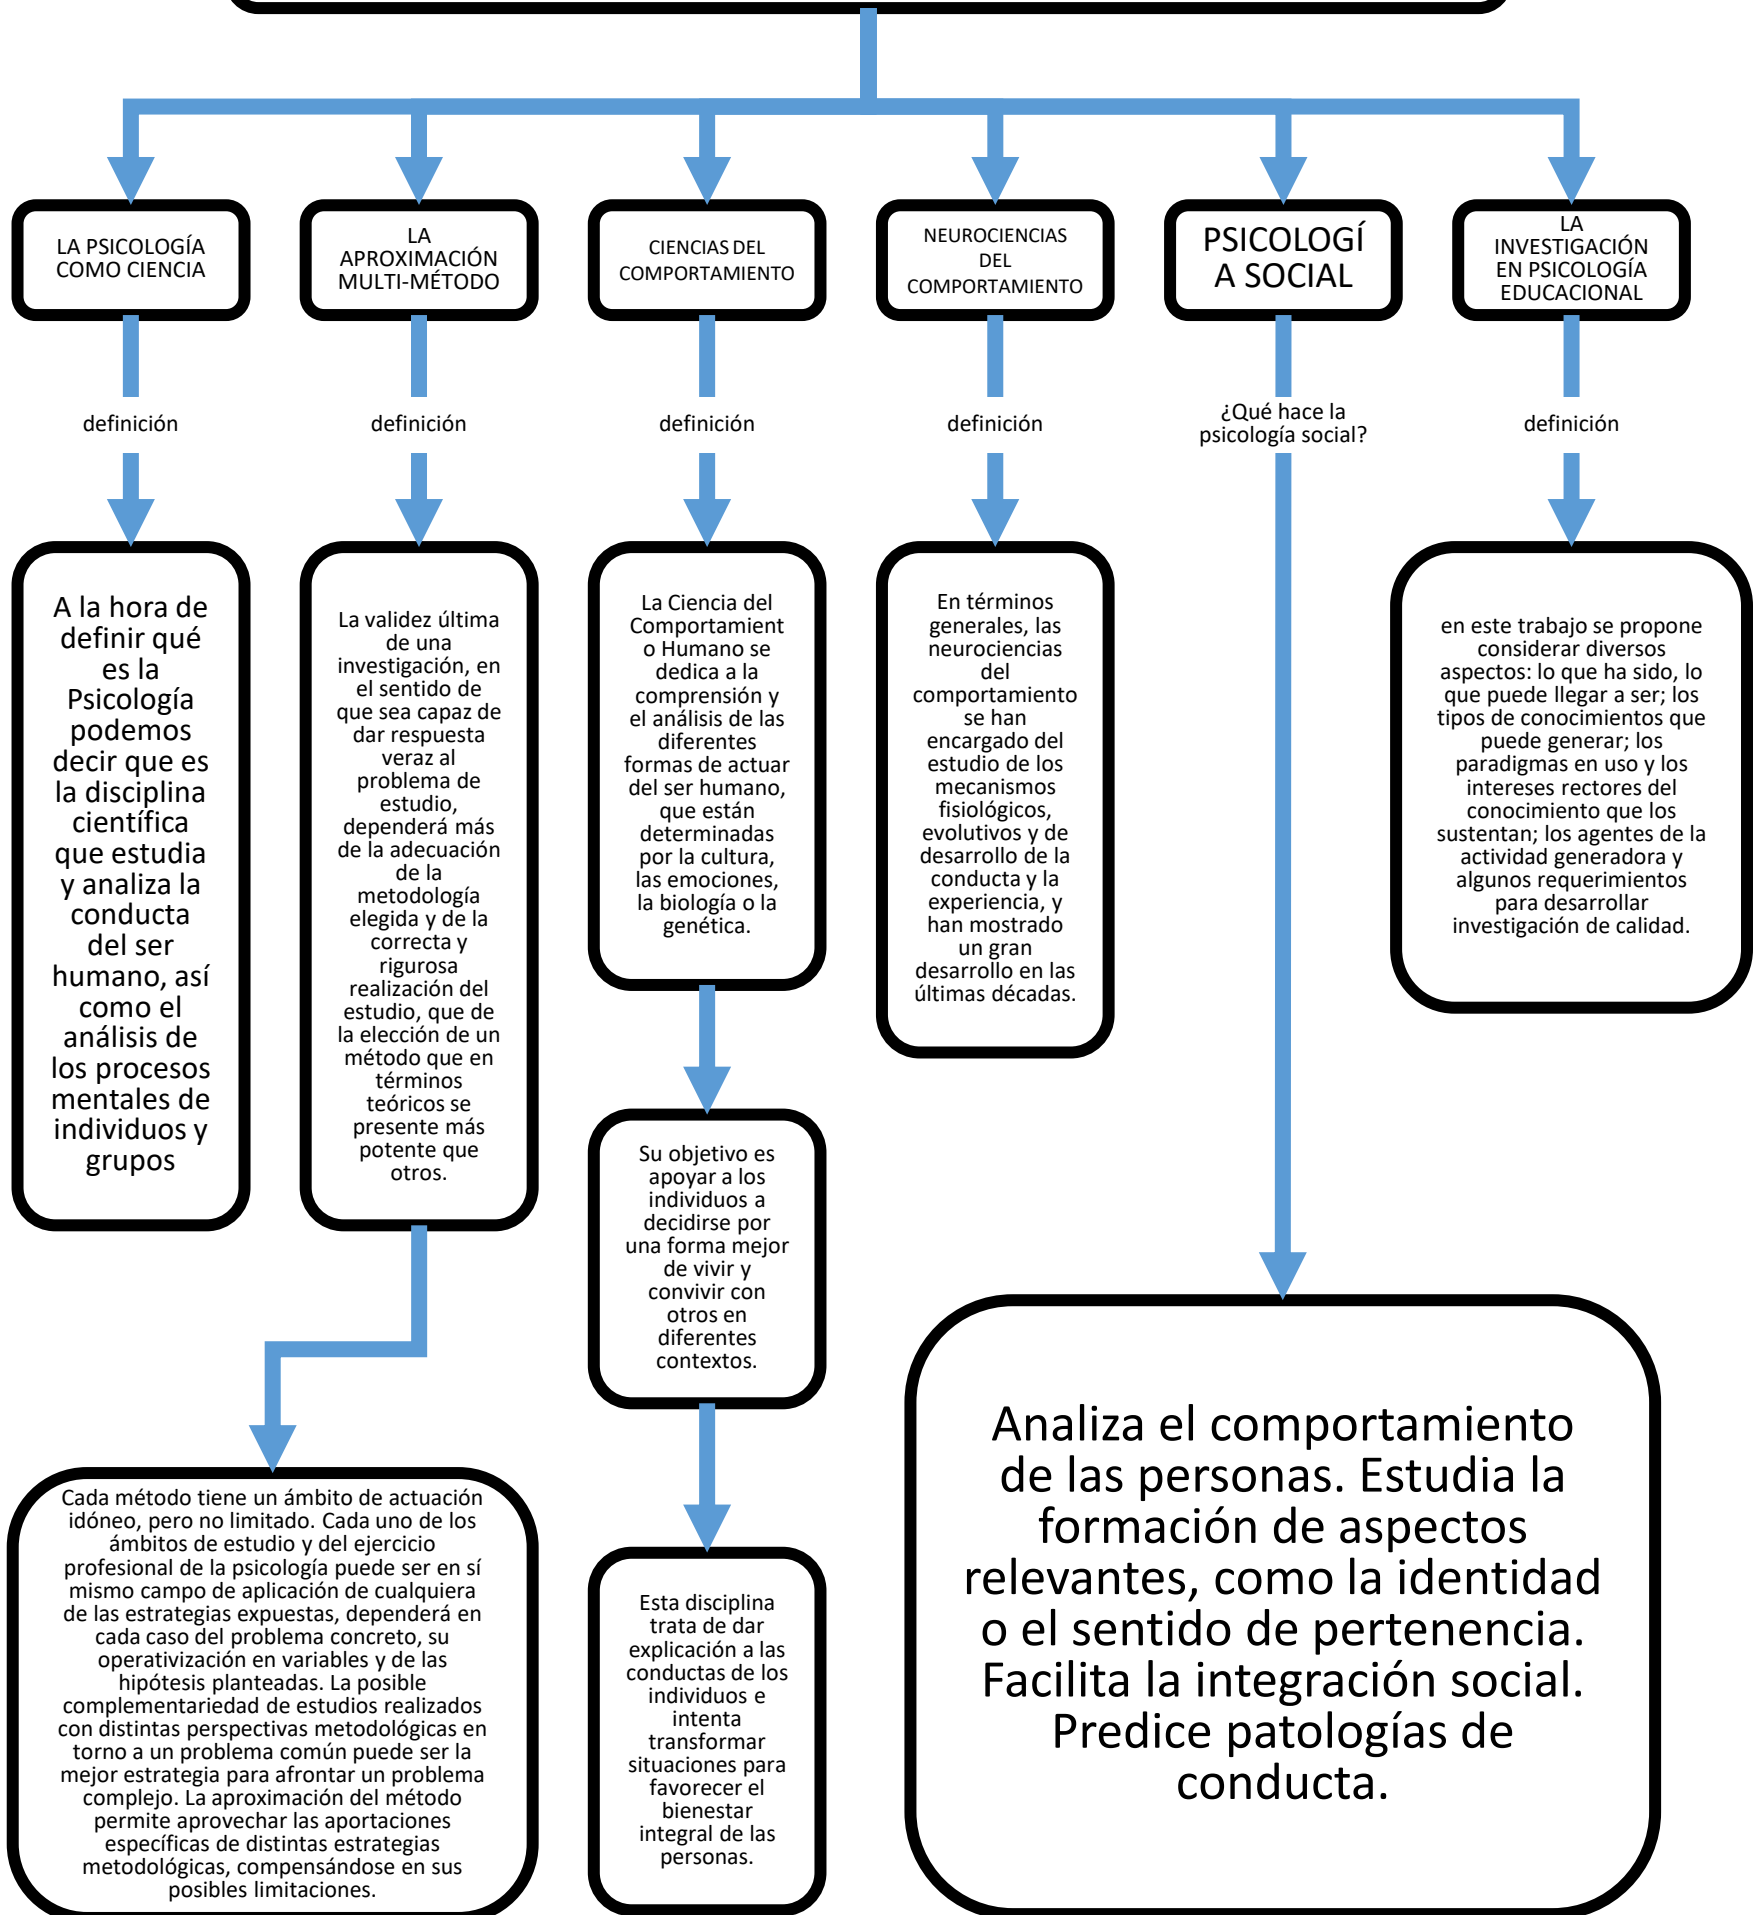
LA PSICOLOGÍA COMO CIENCIA

definición

A la hora de definir qué es la Psicología podemos decir que es la disciplina científica que estudia y analiza la conducta del ser humano, así como el análisis de los procesos mentales de individuos y grupos

LA APROXIMACIÓN MULTI-MÉTODO

definición

La validez última de una investigación, en el sentido de que sea capaz de dar respuesta veraz al problema de estudio, dependerá más de la adecuación de la metodología elegida y de la correcta y rigurosa realización del estudio, que de la elección de un método que en términos teóricos se presente más potente que otros.

Cada método tiene un ámbito de actuación idóneo, pero no limitado. Cada uno de los ámbitos de estudio y del ejercicio profesional de la psicología puede ser en sí mismo campo de aplicación de cualquiera de las estrategias expuestas, dependerá en cada caso del problema concreto, su operativización en variables y de las hipótesis planteadas. La posible complementariedad de estudios realizados con distintas perspectivas metodológicas en torno a un problema común puede ser la mejor estrategia para afrontar un problema complejo. La aproximación del método permite aprovechar las aportaciones específicas de distintas estrategias metodológicas, compensándose en sus posibles limitaciones.

CIENCIAS DEL COMPORTAMIENTO

definición

La Ciencia del Comportamiento Humano se dedica a la comprensión y el análisis de las diferentes formas de actuar del ser humano, que están determinadas por la cultura, las emociones, la biología o la genética.

Su objetivo es apoyar a los individuos a decidirse por una forma mejor de vivir y convivir con otros en diferentes contextos.

Esta disciplina trata de dar explicación a las conductas de los individuos e intenta transformar situaciones para favorecer el bienestar integral de las personas.

NEUROCIENCIAS DEL COMPORTAMIENTO

definición

En términos generales, las neurociencias del comportamiento se han encargado del estudio de los mecanismos fisiológicos, evolutivos y de desarrollo de la conducta y la experiencia, y han mostrado un gran desarrollo en las últimas décadas.

PSICOLOGÍ A SOCIAL

¿Qué hace la psicología social?

Analiza el comportamiento de las personas. Estudia la formación de aspectos relevantes, como la identidad o el sentido de pertenencia. Facilita la integración social. Predice patologías de conducta.

LA INVESTIGACIÓN EN PSICOLOGÍA EDUCACIONAL

definición

en este trabajo se propone considerar diversos aspectos: lo que ha sido, lo que puede llegar a ser; los tipos de conocimientos que puede generar; los paradigmas en uso y los intereses rectores del conocimiento que los sustentan; los agentes de la actividad generadora y algunos requerimientos para desarrollar investigación de calidad.